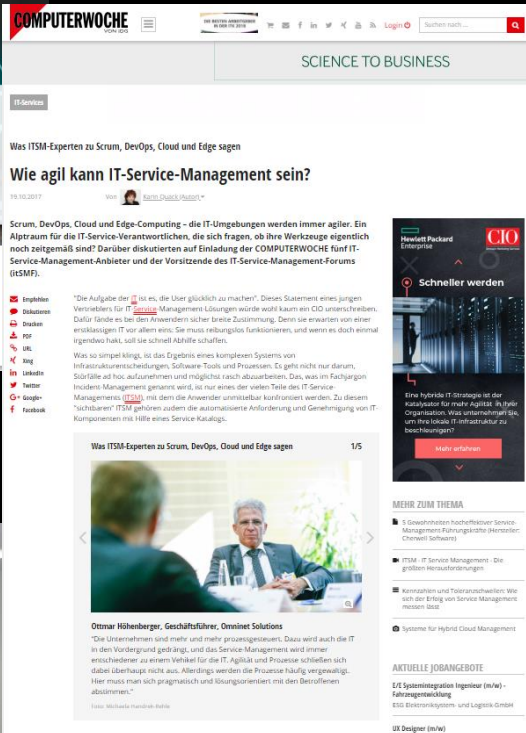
COMPUTERWOCHE VON IDG

DIE BESTEN ARBEITGEBER IN DER ITK 2018

Login

Suchen nach ...

SCIENCE TO BUSINESS

IT-Services

Was ITSM-Experten zu Scrum, DevOps, Cloud und Edge sagen

Wie agil kann IT-Service-Management sein?

19.10.2017

Von Karin Quack (Autor)

Scrum, DevOps, Cloud und Edge-Computing – die IT-Umgebungen werden immer agiler. Ein Alptraum für die IT-Service-Verantwortlichen, die sich fragen, ob ihre Werkzeuge eigentlich noch zeitgemäß sind? Darüber diskutierten auf Einladung der COMPUTERWOCHE fünf IT-Service-Management-Anbieter und der Vorsitzende des IT-Service-Management-Forums (itSMF).

Empfehlen
Diskutieren
Drucken
PDF
URL
Xing
LinkedIn
Twitter
Google+
Facebook

"Die Aufgabe der IT ist es, die User glücklich zu machen". Dieses Statement eines jungen Vertrieblers für IT-Service-Management-Lösungen würde wohl kaum ein CIO unterschreiben. Dafür fände es bei den Anwendern sicher breite Zustimmung. Denn sie erwarten von einer erstklassigen IT vor allem eins: Sie muss reibungslos funktionieren, und wenn es doch einmal irgendwo hakt, soll sie schnell Abhilfe schaffen.

Was so simpel klingt, ist das Ergebnis eines komplexen Systems von Infrastrukturentscheidungen, Software-Tools und Prozessen. Es geht nicht nur darum, Störfälle ad hoc aufzunehmen und möglichst rasch abzuarbeiten. Das, was im Fachjargon Incident-Management genannt wird, ist nur eines der vielen Teile des IT-Service-Managements (ITSM), mit dem die Anwender unmittelbar konfrontiert werden. Zu diesem "sichtbaren" ITSM gehören zudem die automatisierte Anforderung und Genehmigung von IT-Komponenten mit Hilfe eines Service Katalogs.

Was ITSM-Experten zu Scrum, DevOps, Cloud und Edge sagen 1/5

Ottmar Höhenberger, Geschäftsführer, Omninet Solutions

"Die Unternehmen sind mehr und mehr prozessgesteuert. Dazu wird auch die IT in den Vordergrund gedrängt, und das Service-Management wird immer entscheidener zu einem Vehikel für die IT. Agilität und Prozesse schließen sich dabei überhaupt nicht aus. Allerdings werden die Prozesse häufig vergewaltigt. Hier muss man sich pragmatisch und lösungsorientiert mit den Betroffenen abstimmen."

Foto: Michaela Handrek-Rehle

Hewlett Packard Enterprise

CIO

Schneller werden

Eine hybride IT-Strategie ist der Katalysator für mehr Agilität in Ihrer Organisation. Was unternehmen Sie, um Ihre lokale IT-Infrastruktur zu beschleunigen?

Mehr erfahren

MEHR ZUM THEMA

5 Gewohnheiten hocheffektiver Service-Management Führungskräfte (Hersteller: Cherwell Software)

ITSM - IT Service Management - Die größten Herausforderungen

Kennzahlen und Toleranzschwellen: Wie sich der Erfolg von Service Management messen lässt

Systeme für Hybrid Cloud Management

AKTUELLE JOBANGEBOTE

E/E Systemintegration Ingenieur (m/w) - Fahrzeugentwicklung
ESG Elektroniksystem- und Logistik GmbH

UX Designer (m/w)